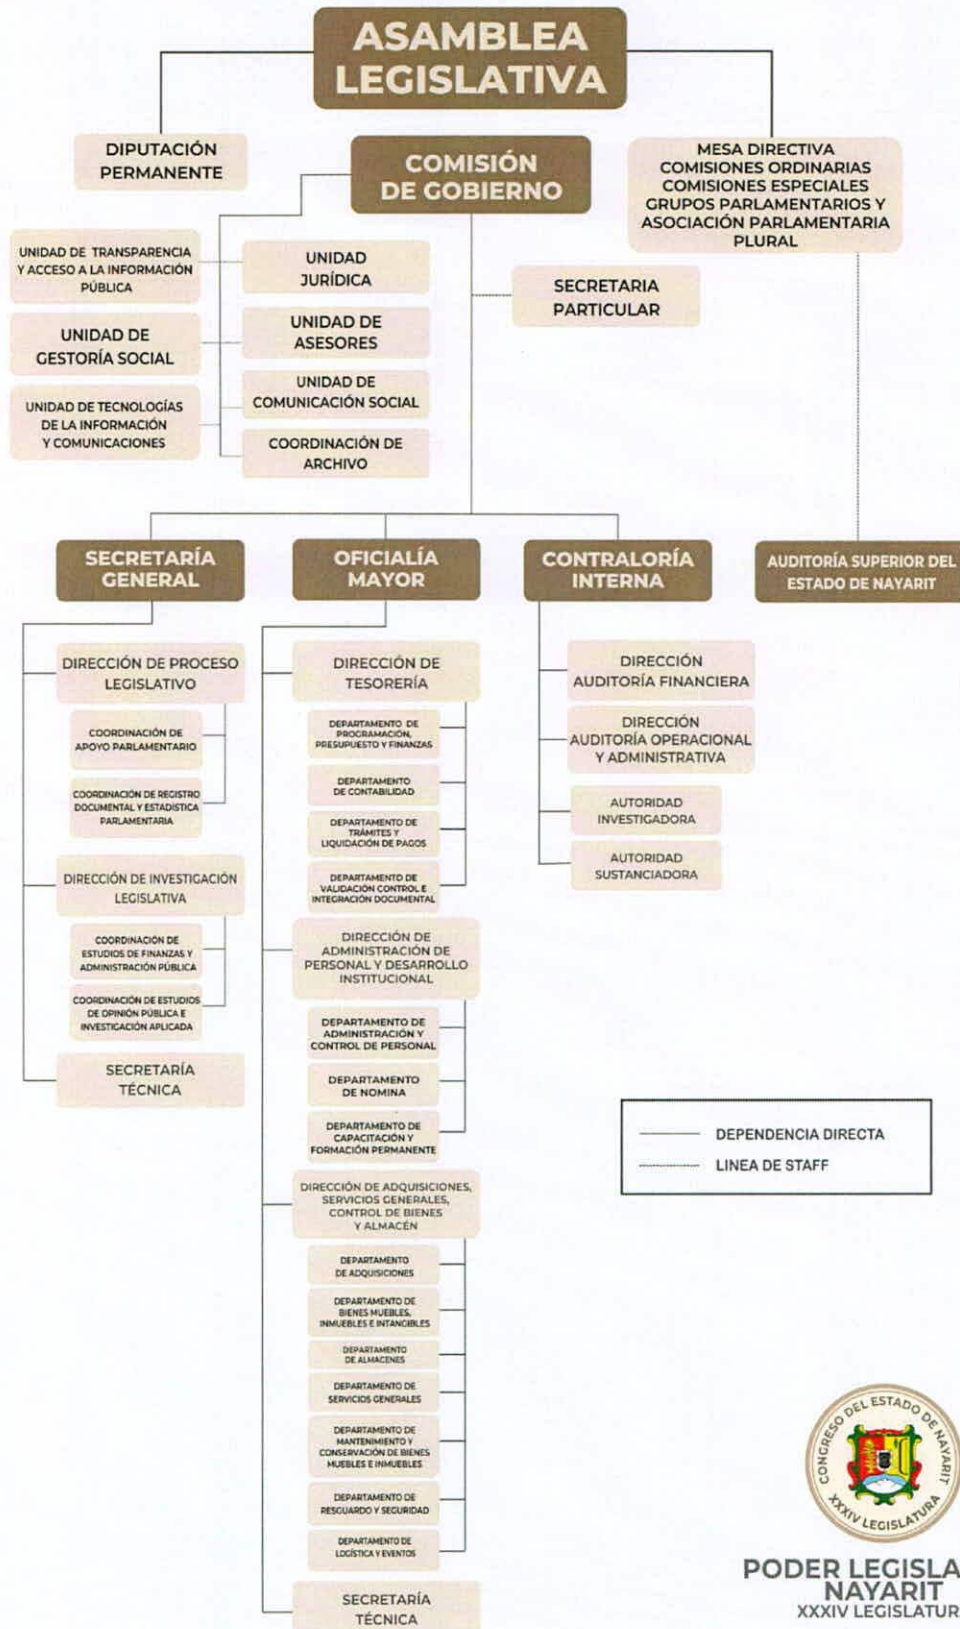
ASAMBLEA LEGISLATIVA

DIPUTACIÓN PERMANENTE

COMISIÓN DE GOBIERNO

MESA DIRECTIVA
COMISIONES ORDINARIAS
COMISIONES ESPECIALES
GRUPOS PARLAMENTARIOS Y
ASOCIACIÓN PARLAMENTARIA PLURAL

UNIDAD DE TRANSPARENCIA Y ACCESO A LA INFORMACIÓN PÚBLICA

UNIDAD DE GESTORÍA SOCIAL

UNIDAD DE TECNOLOGÍAS DE LA INFORMACIÓN Y COMUNICACIONES

UNIDAD JURÍDICA

UNIDAD DE ASESORES

UNIDAD DE COMUNICACIÓN SOCIAL

COORDINACIÓN DE ARCHIVO

SECRETARIA PARTICULAR

SECRETARÍA GENERAL

OFICIALÍA MAYOR

CONTRALORÍA INTERNA

AUDITORÍA SUPERIOR DEL ESTADO DE NAYARIT

DIRECCIÓN DE PROCESO LEGISLATIVO

COORDINACIÓN DE APOYO PARLAMENTARIO

COORDINACIÓN DE REGISTRO DOCUMENTAL Y ESTADISTICA PARLAMENTARIA

DIRECCIÓN DE INVESTIGACIÓN LEGISLATIVA

COORDINACIÓN DE ESTUDIOS DE FINANZAS Y ADMINISTRACIÓN PÚBLICA

COORDINACIÓN DE ESTUDIOS DE OPINIÓN PÚBLICA E INVESTIGACIÓN APLICADA

SECRETARÍA TÉCNICA

DIRECCIÓN DE TESORERÍA

DEPARTAMENTO DE PROGRAMACIÓN, PRESUPUESTO Y FINANZAS

DEPARTAMENTO DE CONTABILIDAD

DEPARTAMENTO DE TRÁMITES Y LIQUIDACIÓN DE PAGOS

DEPARTAMENTO DE VALIDACIÓN CONTROL E INTEGRACIÓN DOCUMENTAL

DIRECCIÓN DE ADMINISTRACIÓN DE PERSONAL Y DESARROLLO INSTITUCIONAL

DEPARTAMENTO DE ADMINISTRACIÓN Y CONTROL DE PERSONAL

DEPARTAMENTO DE NOMINA

DEPARTAMENTO DE CAPACITACIÓN Y FORMACIÓN PERMANENTE

DIRECCIÓN DE ADQUISICIONES, SERVICIOS GENERALES, CONTROL DE BIENES Y ALMACÉN

DEPARTAMENTO DE ADQUISICIONES

DEPARTAMENTO DE BIENES MUEBLES, INMUEBLES E INTANGIBLES

DEPARTAMENTO DE ALMACENES

DEPARTAMENTO DE SERVICIOS GENERALES

DEPARTAMENTO DE MANTENIMIENTO Y CONSERVACIÓN DE BIENES MUEBLES E INMUEBLES

DEPARTAMENTO DE RESGUARDO Y SEGURIDAD

DEPARTAMENTO DE LOGÍSTICA Y EVENTOS

SECRETARÍA TÉCNICA

DIRECCIÓN AUDITORÍA FINANCIERA

DIRECCIÓN AUDITORÍA OPERACIONAL Y ADMINISTRATIVA

AUTORIDAD INVESTIGADORA

AUTORIDAD SUSTANCIADORA

DEPENDENCIA DIRECTA
LINEA DE STAFF

CONGRESO DEL ESTADO DE NAYARIT
XXXIV LEGISLATURA

PODER LEGISLA
NAYARIT
XXXIV LEGISLATUR